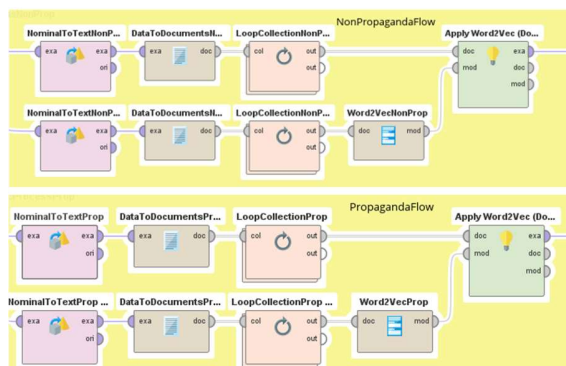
NonPropagandaFlow

NominalToTextNonP...
exa
exa
ori

DataToDocumentsN...
exa
doc

LoopCollectionNonP...
col
out
out

Apply Word2Vec (Do...
doc
mod
exa
doc
mod

NominalToTextNonP...
exa
exa
ori

DataToDocumentsN...
exa
doc

LoopCollectionNonP...
col
out
out

Word2VecNonProp
doc
mod

PropagandaFlow

NominalToTextProp
exa
exa
ori

DataToDocumentsPr...
exa
doc

LoopCollectionProp
col
out
out

Apply Word2Vec (Do...
doc
mod
exa
doc
mod

NominalToTextProp ...
exa
exa
ori

DataToDocumentsPr...
exa
doc

LoopCollectionProp ...
col
out
out

Word2VecProp
doc
mod